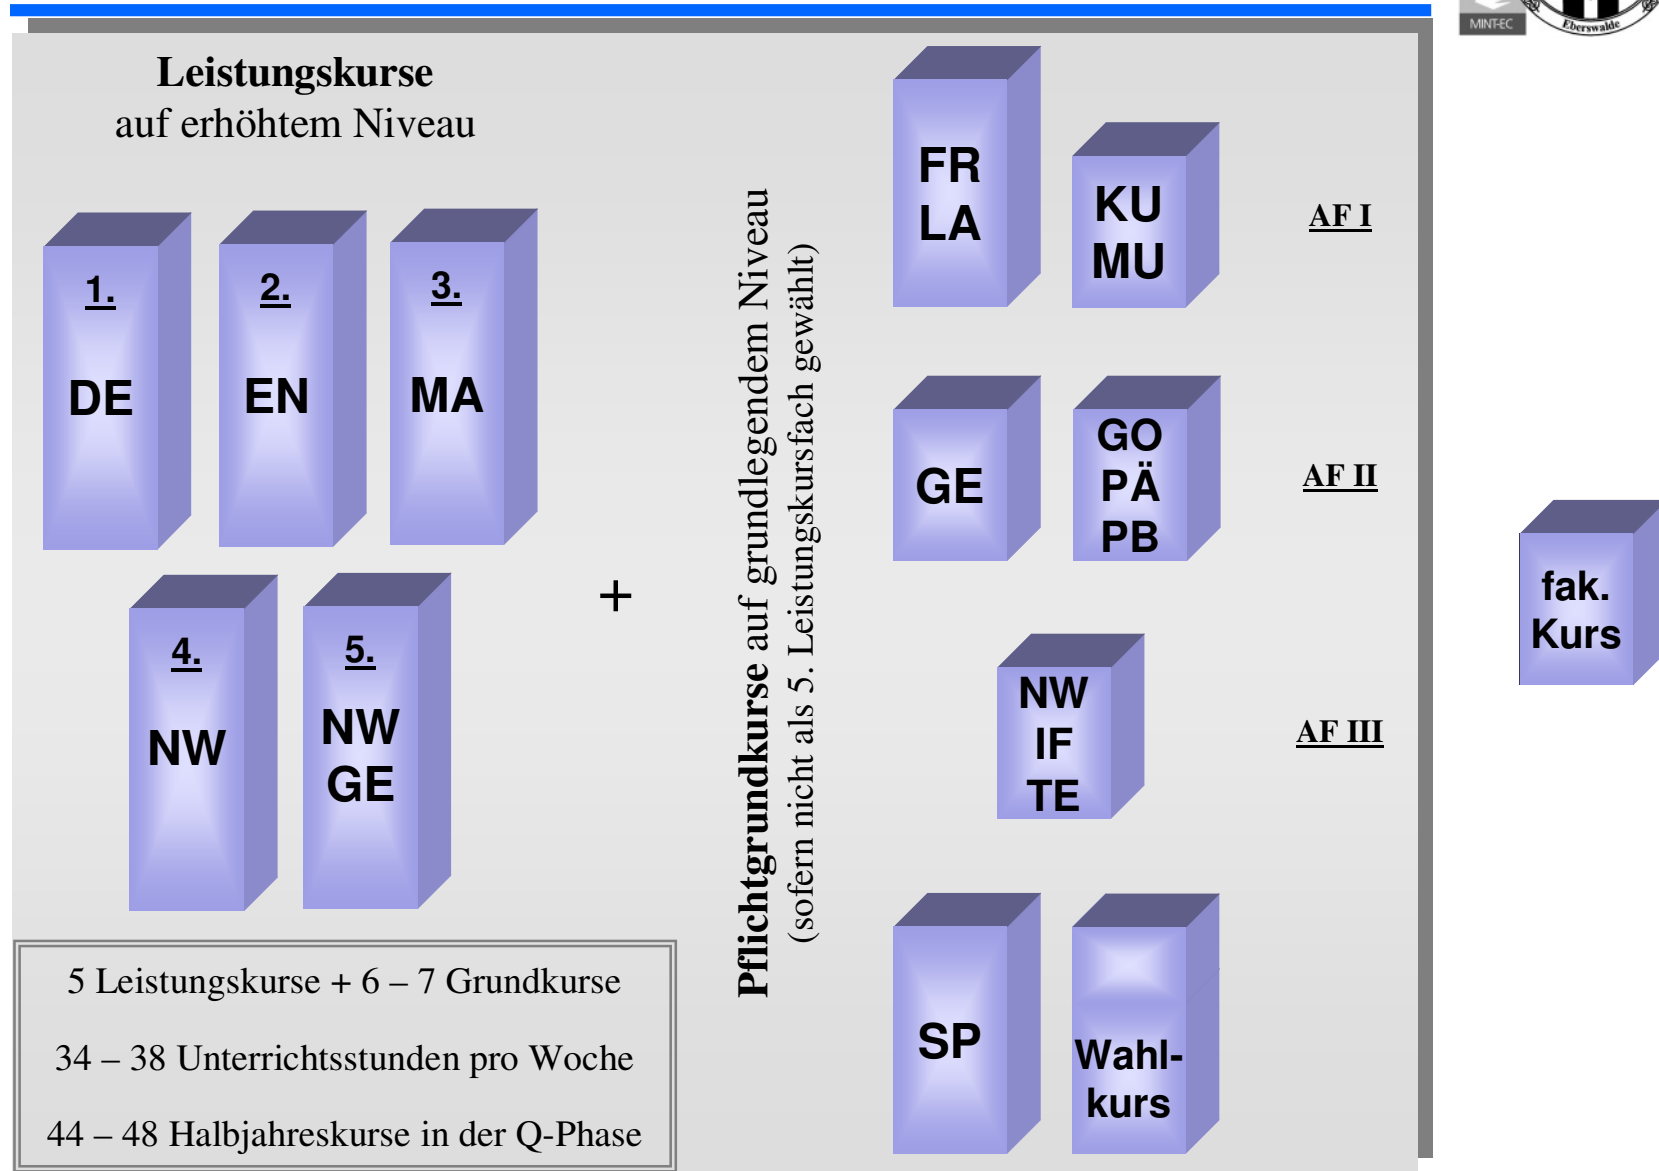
MINT-EC

Eberswalde

**Leistungskurse**
auf erhöhtem Niveau

1.
DE

2.
EN

3.
MA

4.
NW

5.
NW
GE

+

**Pflichtgrundkurse** auf grundlegendem Niveau
(sofern nicht als 5. Leistungskursfach gewählt)

FR
LA

KU
MU

AF I

GE

GO
PÄ
PB

AF II

NW
IF
TE

AF III

SP

Wahl-
kurs

fak.
Kurs

5 Leistungskurse + 6 – 7 Grundkurse

34 – 38 Unterrichtsstunden pro Woche

44 – 48 Halbjahreskurse in der Q-Phase